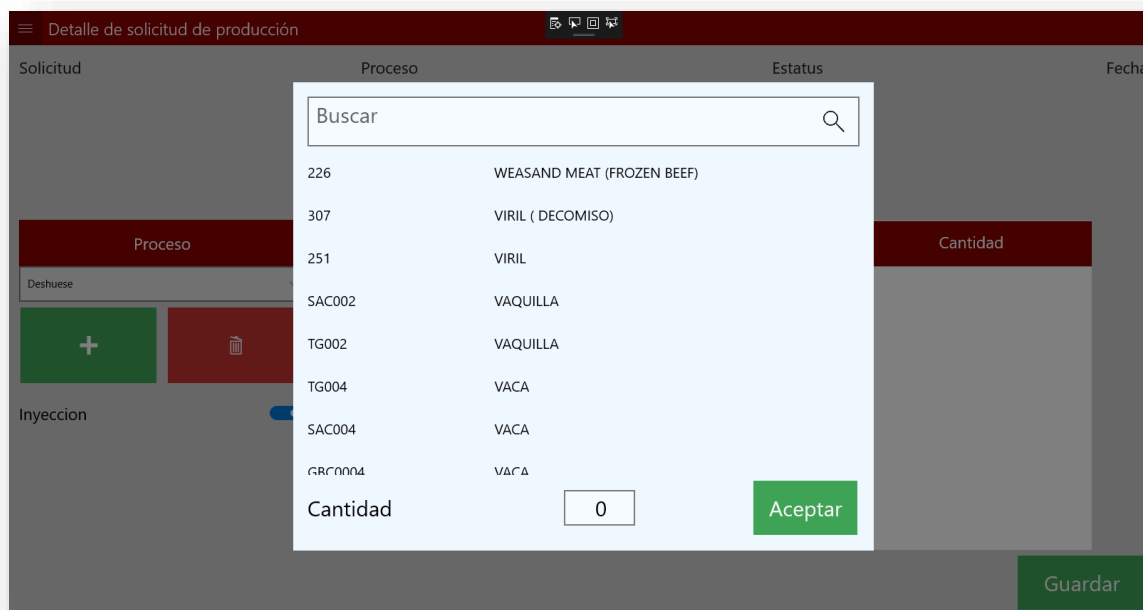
Detalle de solicitud de producción

Solicitud	Proceso	Estatus	Fecha

Proceso

Deshuese

+

Inyeccion

Cantidad

Buscar

| | |
|---|---|
| 226 | WEASAND MEAT (FROZEN BEEF) |
| 307 | VIRIL ( DECOMISO) |
| 251 | VIRIL |
| SAC002 | VAQUILLA |
| TG002 | VAQUILLA |
| TG004 | VACA |
| SAC004 | VACA |
| GBC0004 | VACA |

Cantidad 0 Aceptar

Guardar